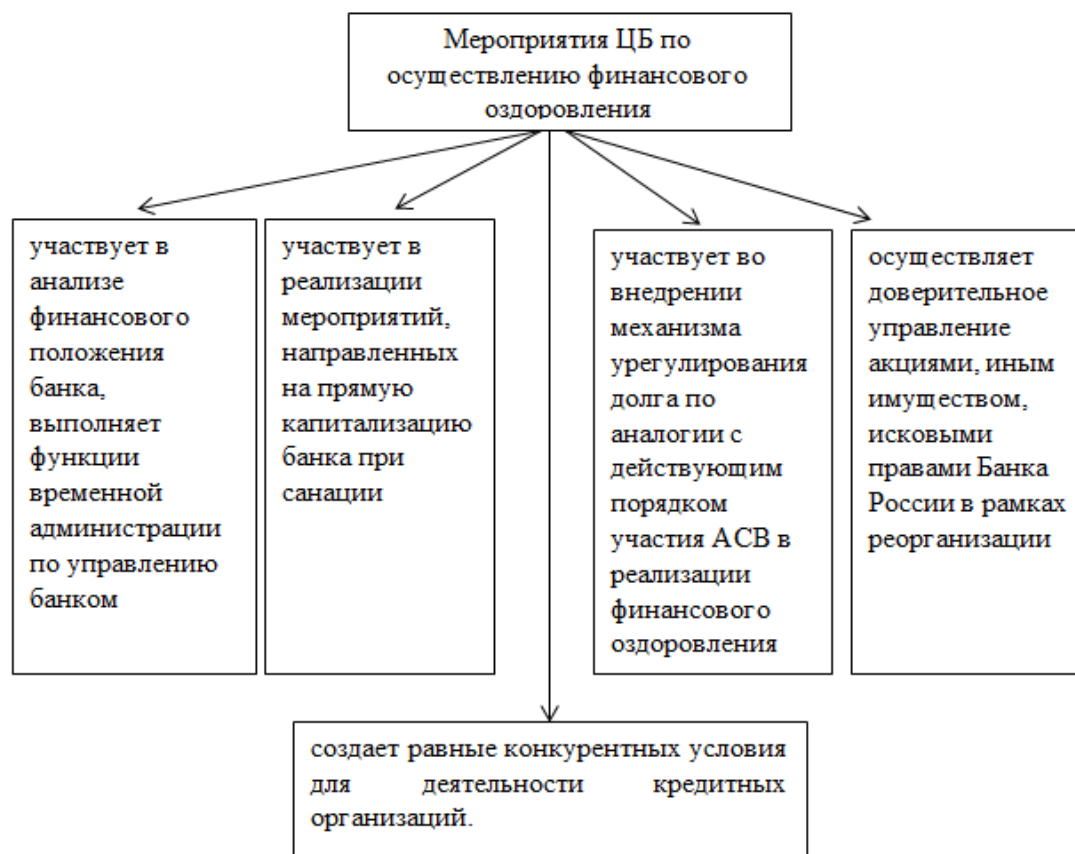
Мероприятия ЦБ по осуществлению финансового оздоровления

участвует в анализе финансового положения банка, выполняет функции временной администрации по управлению банком

участвует в реализации мероприятий, направленных на прямую капитализацию банка при санации

участвует во внедрении механизма урегулирования долга по аналогии с действующим порядком участия АСВ в реализации финансового оздоровления

осуществляет доверительное управление акциями, иным имуществом, исковыми правами Банка России в рамках реорганизации

создает равные конкурентных условия для деятельности кредитных организаций.